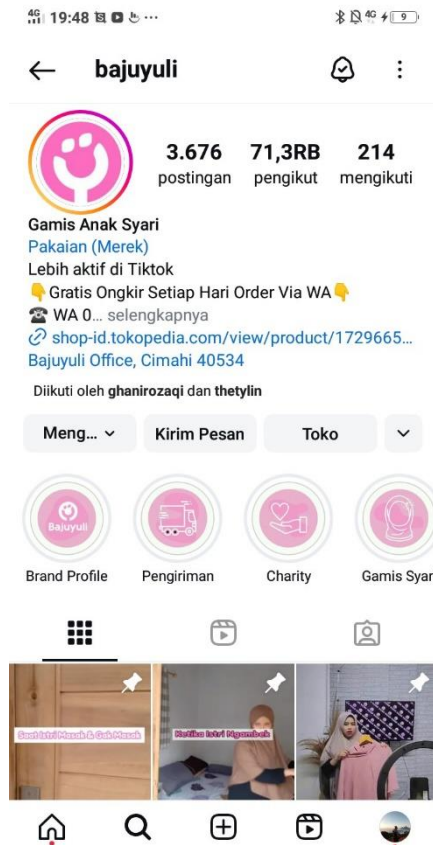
4G 19:48 ⋯ 4G 9

bajuyuli

3.676 postingan
71,3RB pengikut
214 mengikuti

Gamis Anak Syari
Pakaian (Merek)
Lebih aktif di Tiktok
👇Gratis Ongkir Setiap Hari Order Via WA👇
☎ WA 0... selengkapnya
shop-id.tokopedia.com/view/product/1729665...
Bajuyuli Office, Cimahi 40534

Diikuti oleh ghanirozaqi dan thetylin

Meng...
Kirim Pesan
Toko

Bajuyuli
Brand Profile
Pengiriman
Charity
Gamis Syar

Saat Istri Masak & Gak Masak
Ketika Istri Ngambek